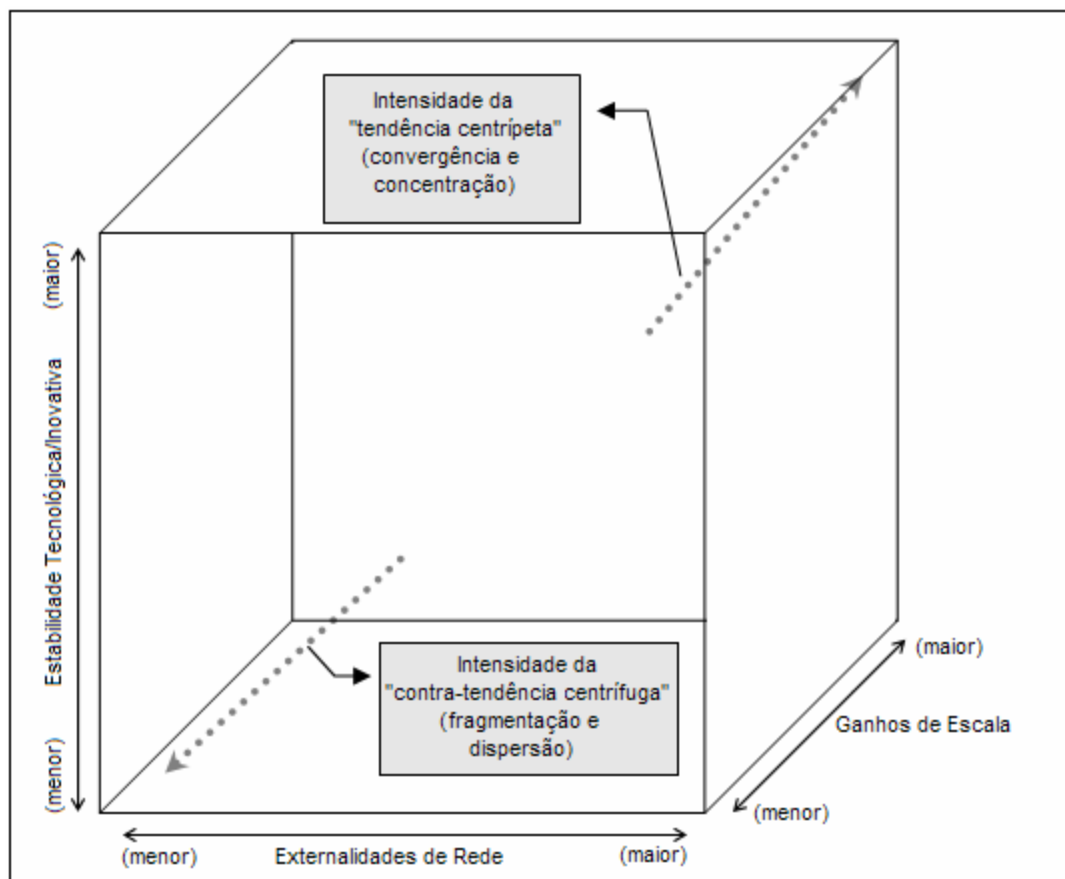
Intensidade da "tendência centrípeta" (convergência e concentração)

(maior)

Estabilidade Tecnológica/Inovativa

(menor)

Intensidade da "contra-tendência centrífuga" (fragmentação e dispersão)

(maior)

Ganhos de Escala

(menor)

(menor) Externalidades de Rede (maior)